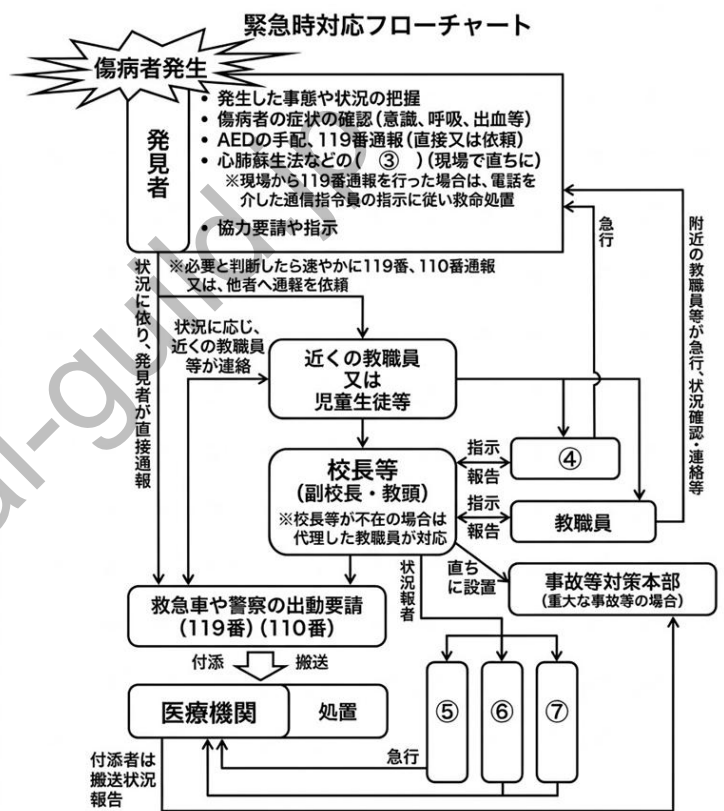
緊急時対応フローチャート

傷病者発生

発見者

• 発生した事態や状況の把握
• 傷病者の症状の確認（意識、呼吸、出血等）
• AEDの手配、119番通報（直接又は依頼）
• 心肺蘇生法などの（　③　）（現場で直ちに）
※現場から119番通報を行った場合は、電話を介した通信指令員の指示に従い救命処置
• 協力要請や指示

※必要と判断したら速やかに119番、110番通報又は、他者へ通報を依頼

急行

附近の教職員等が急行、状況確認・連絡等

状況に依り、発見者が直接通報

状況に応じ、近くの教職員等が連絡

近くの教職員又は児童生徒等

校長等
（副校長・教頭）
※校長等が不在の場合は代理した教職員が対応

指示
報告
④

指示
報告
教職員

状況報告者

直ちに設置

事故等対策本部
（重大な事故等の場合）

救急車や警察の出動要請
（119番）（110番）

付添　搬送

医療機関　処置

⑤　⑥　⑦

急行

付添者は搬送状況報告